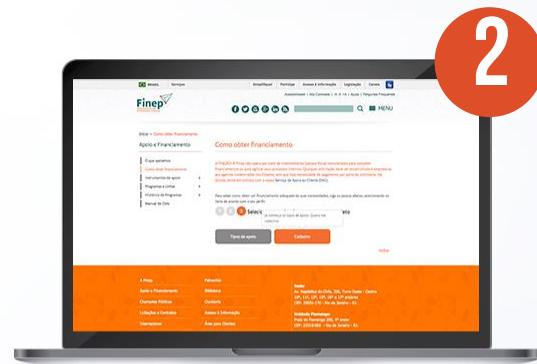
2

BRASIL Serviços Simplifique! Participe Acesso à Informação Legislação Canais

Acessibilidade | Alto Contraste | A A A | Ajuda | Perguntas Frequentes

Finep

MENU

Início > Como obter financiamento

Apoio e Financiamento

O que apoiamos
Como obter financiamento
Instrumentos de apoio
Programas e Linhas
Histórico de Programas
Manual de Crédito

Como obter financiamento

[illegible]

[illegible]

Selecione

Tipos de apoio

Cadastro

Voltar

A Finep
Apoio e Financiamento
Chamadas Públicas
Licitações e Contratos
Transparência

Fale conosco
Biblioteca
Ouvidoria
Acesso à Informação
Área para Clientes

Sede
Av. República do Chile, 330, Torre Oeste - Centro
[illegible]
CEP: 20031-170 - Rio de Janeiro - RJ

Unidade Flamengo
Praia do Flamengo, 200, 1º andar
CEP: 22210-030 - Rio de Janeiro - RJ